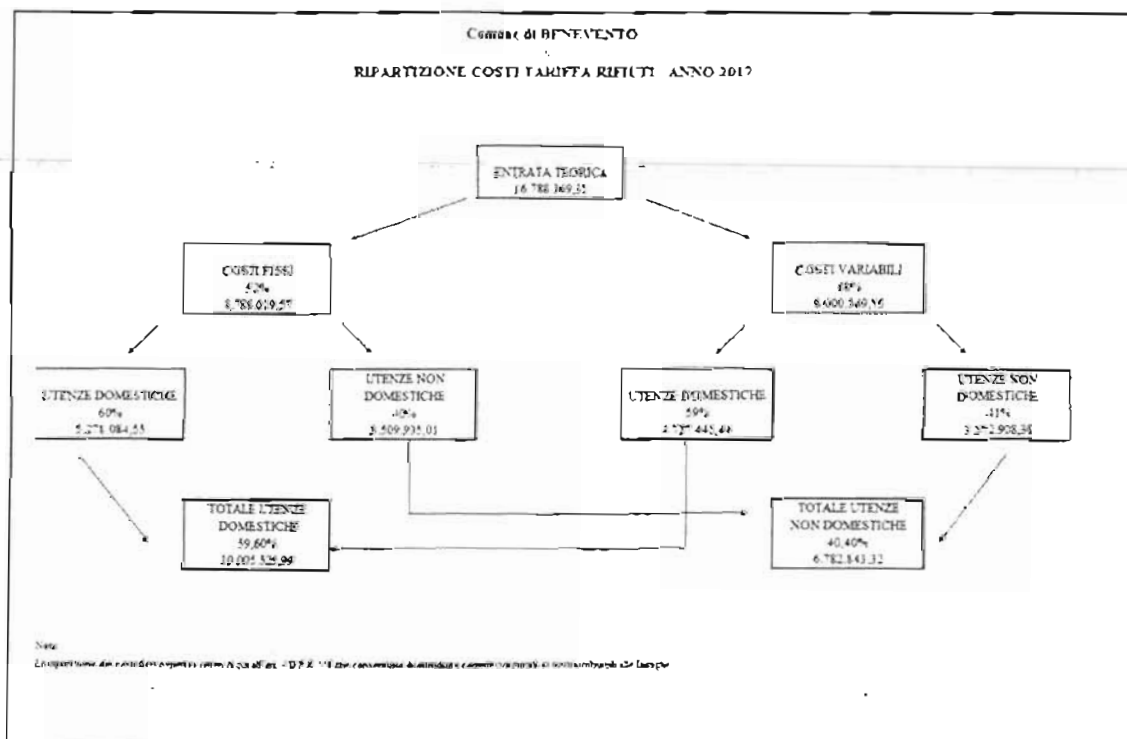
Comune di BENEVENTO

RIPARTIZIONE COSTI TARIFFA RIFIUTI ANNO 2012

ENTRATA TEORICA
16.788.369,35

COSTI FISSI
52%
8.788.019,57

COSTI VARIABILI
48%
8.000.349,56

UTENZE DOMESTICHE
60%
5.278.084,55

UTENZE NON DOMESTICHE
40%
3.509.935,01

UTENZE DOMESTICHE
59%
4.727.441,44

UTENZE NON DOMESTICHE
41%
3.272.908,38

TOTALE UTENZE DOMESTICHE
59,60%
10.005.525,99

TOTALE UTENZE NON DOMESTICHE
40,40%
6.782.843,32

Nota:
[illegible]